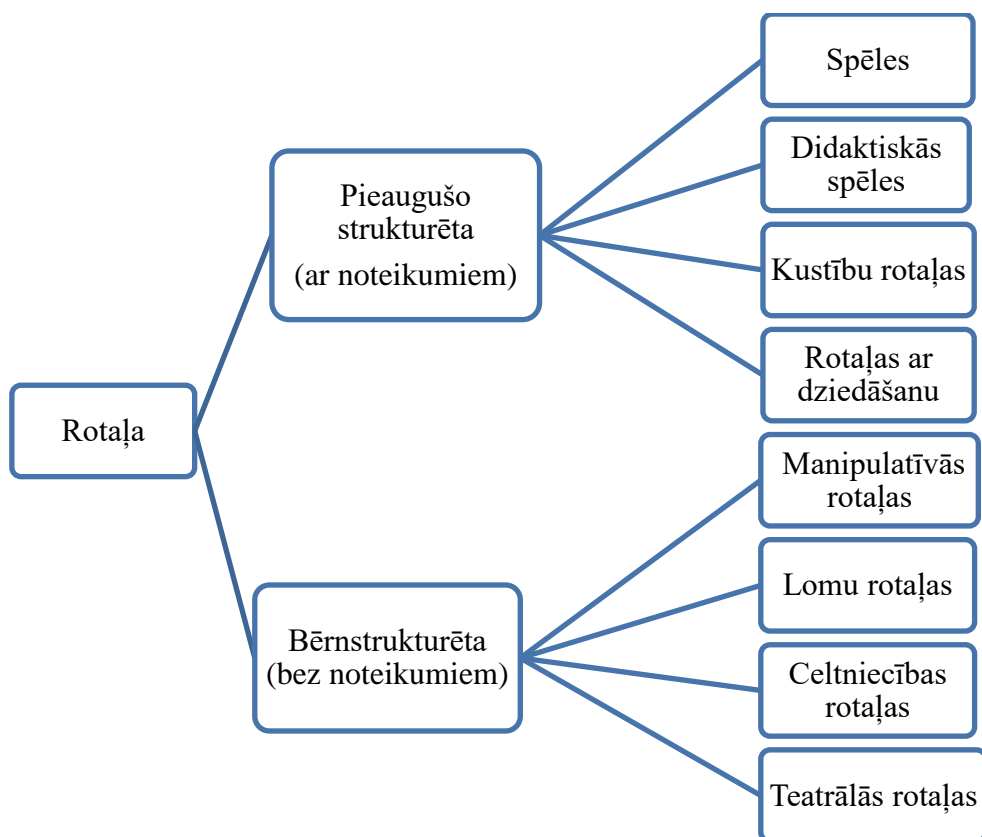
Rotaļa

Pieaugušo strukturēta
(ar noteikumiem)

Spēles

Didaktiskās spēles

Kustību rotaļas

Rotaļas ar dziedāšanu

Bērnstrukturēta
(bez noteikumiem)

Manipulatīvās rotaļas

Lomu rotaļas

Celtniecības rotaļas

Teatrālās rotaļas